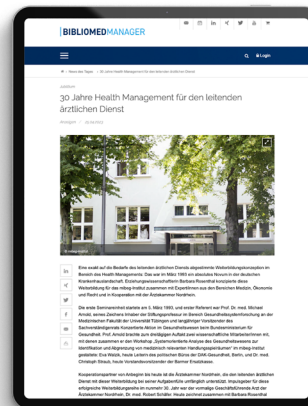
BIBLIOMED MANAGER

Login

30 Jahre Health Management für den leitenden ärztlichen Dienst

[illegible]

Eine exakt auf die Bedarfe des leitenden ärztlichen Dienstes abgestimmte Weiterbildungskonzeption im Bereich des Health Managements. Das war im März 1993 ein absolutes Novum in der deutschen Krankenhauslandschaft. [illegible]

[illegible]

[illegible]